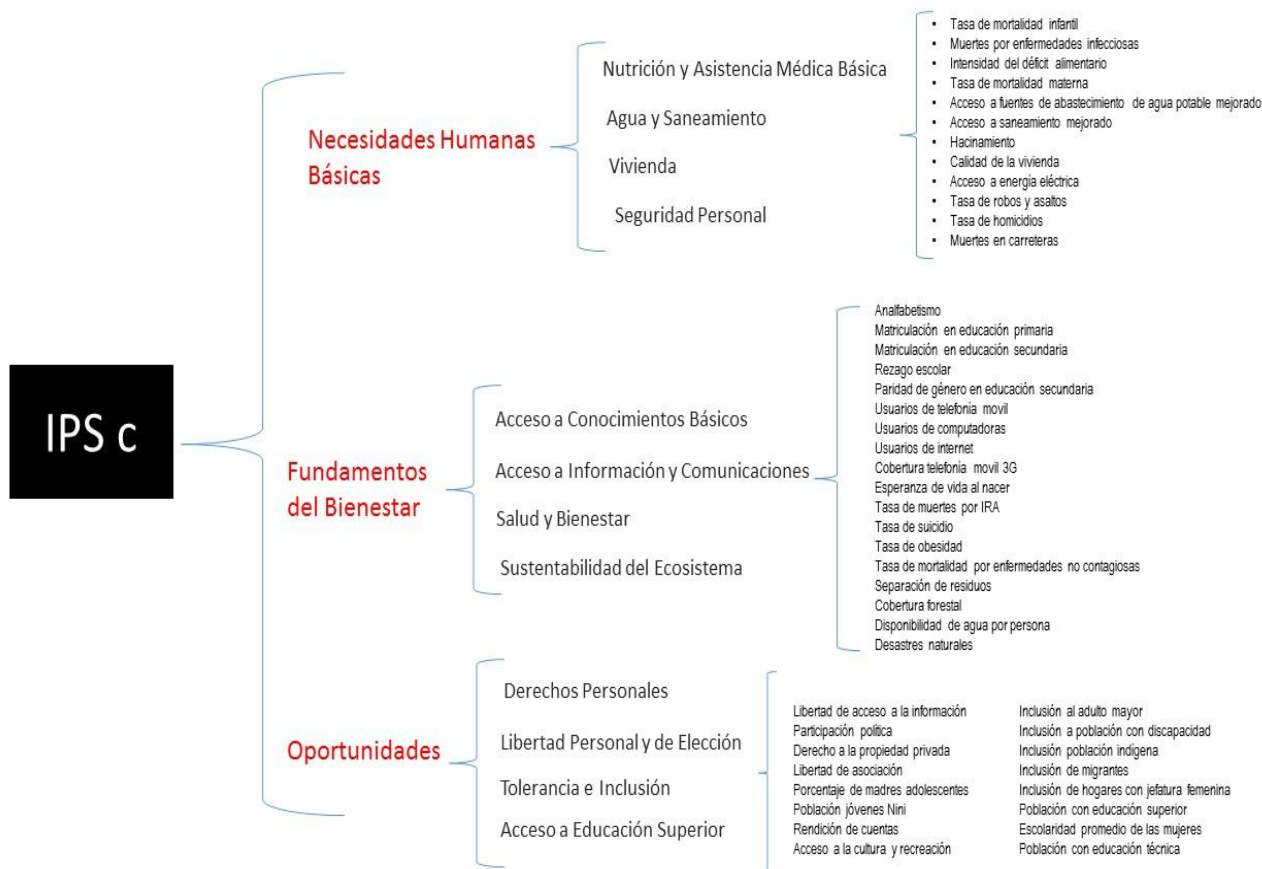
IPS c

Necesidades Humanas Básicas

Nutrición y Asistencia Médica Básica
Agua y Saneamiento
Vivienda
Seguridad Personal

- Tasa de mortalidad infantil
- Muertes por enfermedades infecciosas
- Intensidad del déficit alimentario
- Tasa de mortalidad materna
- Acceso a fuentes de abastecimiento de agua potable mejorado
- Acceso a saneamiento mejorado
- Hacinamiento
- Calidad de la vivienda
- Acceso a energía eléctrica
- Tasa de robos y asaltos
- Tasa de homicidios
- Muertes en carreteras

Fundamentos del Bienestar

Acceso a Conocimientos Básicos
Acceso a Información y Comunicaciones
Salud y Bienestar
Sustentabilidad del Ecosistema

Analfabetismo
Matriculación en educación primaria
Matriculación en educación secundaria
Rezago escolar
Paridad de género en educación secundaria
Usuarios de telefonia movil
Usuarios de computadoras
Usuarios de internet
Cobertura telefonia movil 3G
Esperanza de vida al nacer
Tasa de muertes por IRA
Tasa de suicidio
Tasa de obesidad
Tasa de mortalidad por enfermedades no contagiosas
Separación de residuos
Cobertura forestal
Disponibilidad de agua por persona
Desastres naturales

Oportunidades

Derechos Personales
Libertad Personal y de Elección
Tolerancia e Inclusión
Acceso a Educación Superior

Libertad de acceso a la información
Participación política
Derecho a la propiedad privada
Libertad de asociación
Porcentaje de madres adolescentes
Población jóvenes Nini
Rendición de cuentas
Acceso a la cultura y recreación

Inclusión al adulto mayor
Inclusión a población con discapacidad
Inclusión población indígena
Inclusión de migrantes
Inclusión de hogares con jefatura femenina
Población con educación superior
Escolaridad promedio de las mujeres
Población con educación técnica